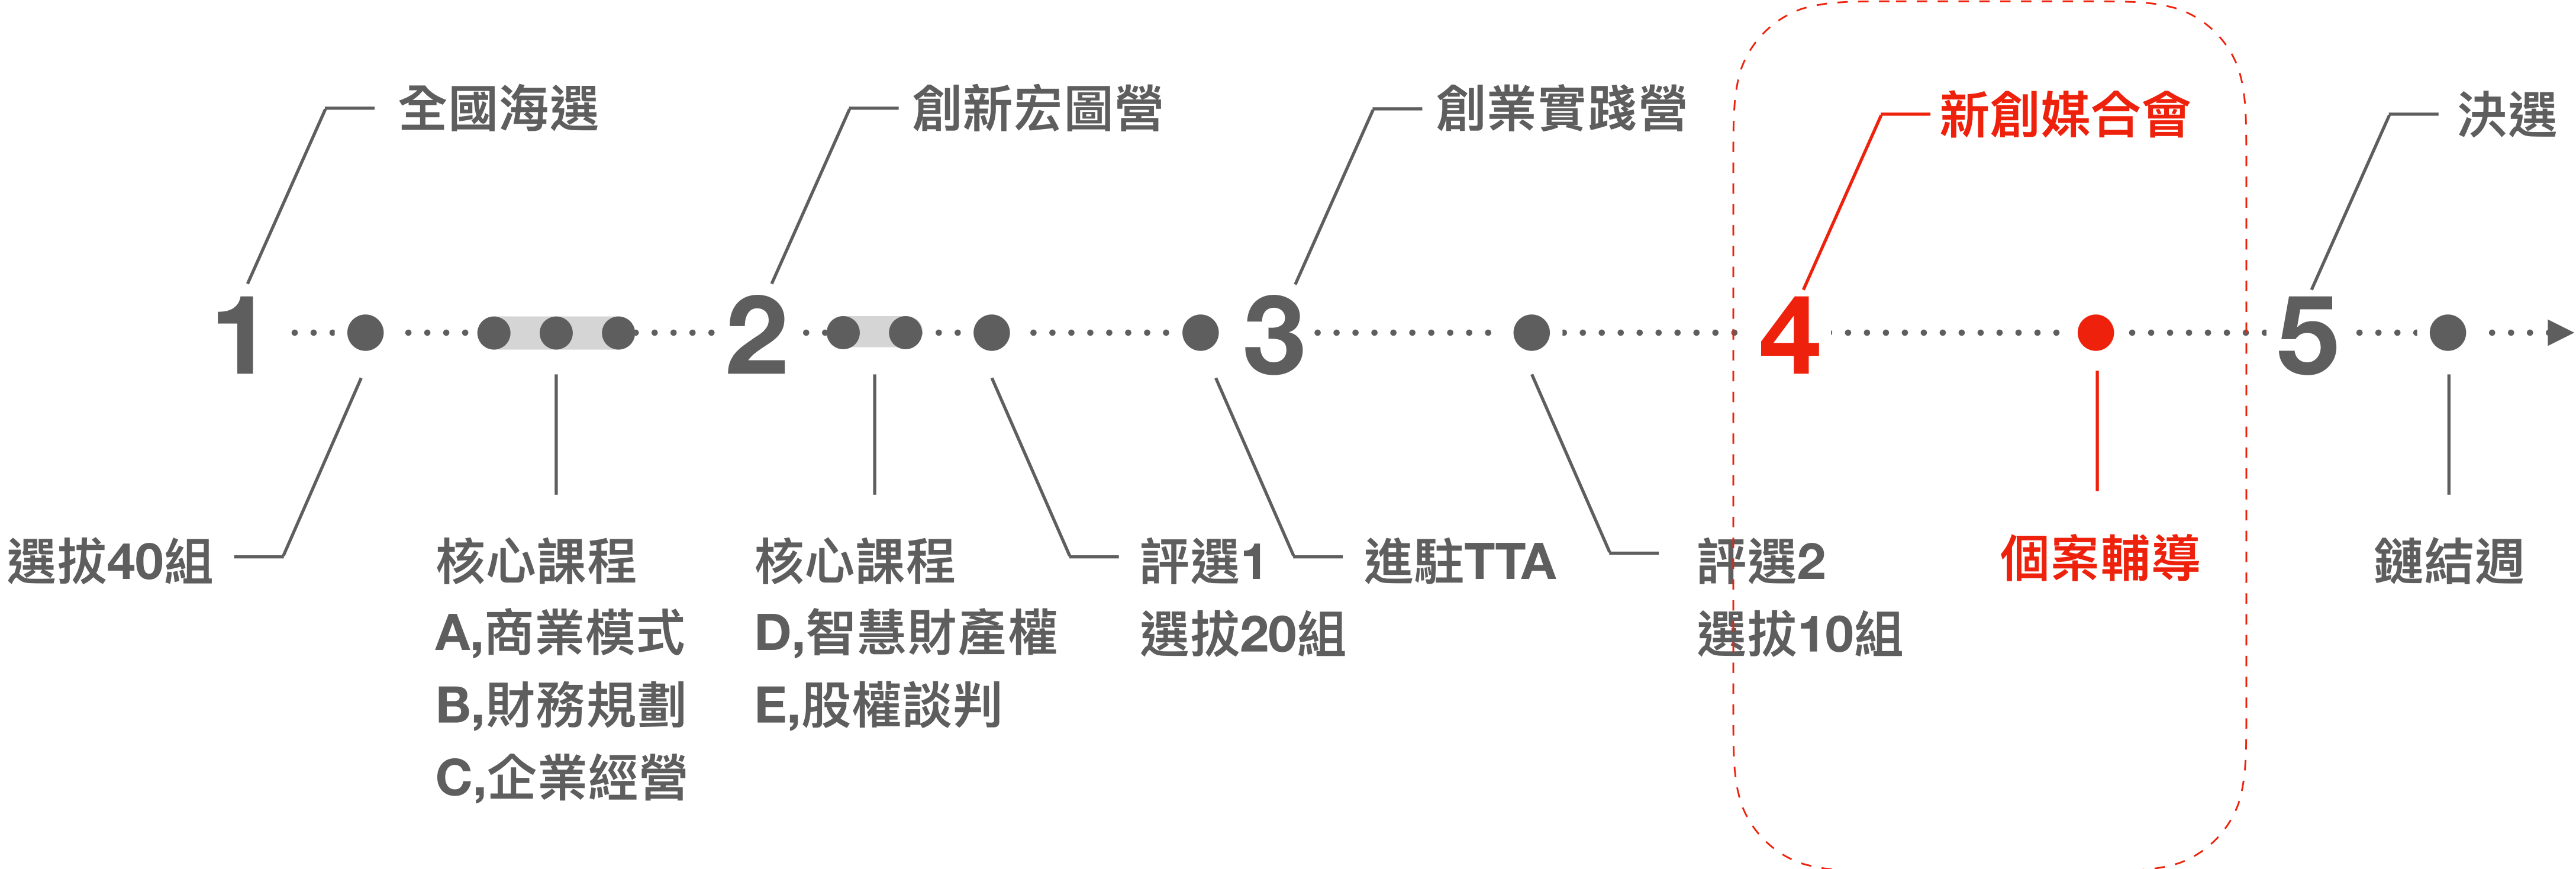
全國海選

創新宏圖營

創業實踐營

新創媒合會

決選

1 2 3 4 5

選拔40組

核心課程
A,商業模式
B,財務規劃
C,企業經營

核心課程
D,智慧財產權
E,股權談判

評選1
選拔20組

進駐TTA

評選2
選拔10組

個案輔導

鏈結週